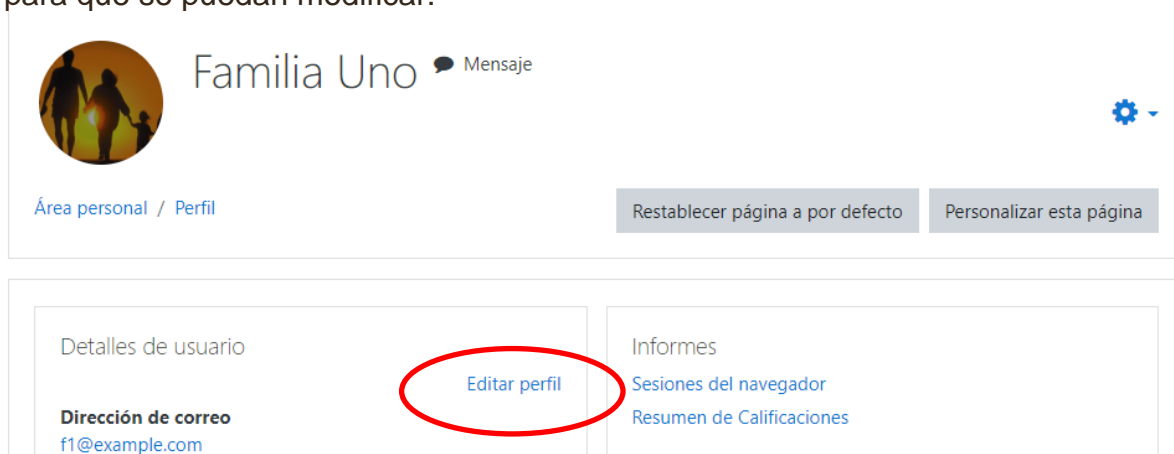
para que se puedan modificar.

Familia Uno Mensaje

Área personal / Perfil

Restablecer página a por defecto

Personalizar esta página

Detalles de usuario

Editar perfil

Dirección de correo
f1@example.com

Informes

Sesiones del navegador

Resumen de Calificaciones